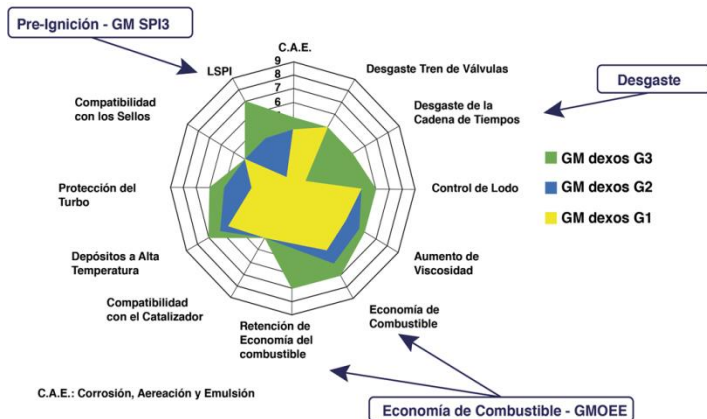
Pre-Ignición - GM SPI3

C.A.E.
9
8
7
6

LSPI

Desgaste Tren de Válvulas

Desgaste

Compatibilidad con los Sellos

Desgaste de la Cadena de Tiempos

GM dexos G3

GM dexos G2

GM dexos G1

Protección del Turbo

Control de Lodo

Depósitos a Alta Temperatura

Aumento de Viscosidad

Compatibilidad con el Catalizador

Economía de Combustible

Retención de Economía del combustible

C.A.E.: Corrosión, Aereación y Emulsión

Economía de Combustible - GMOEE